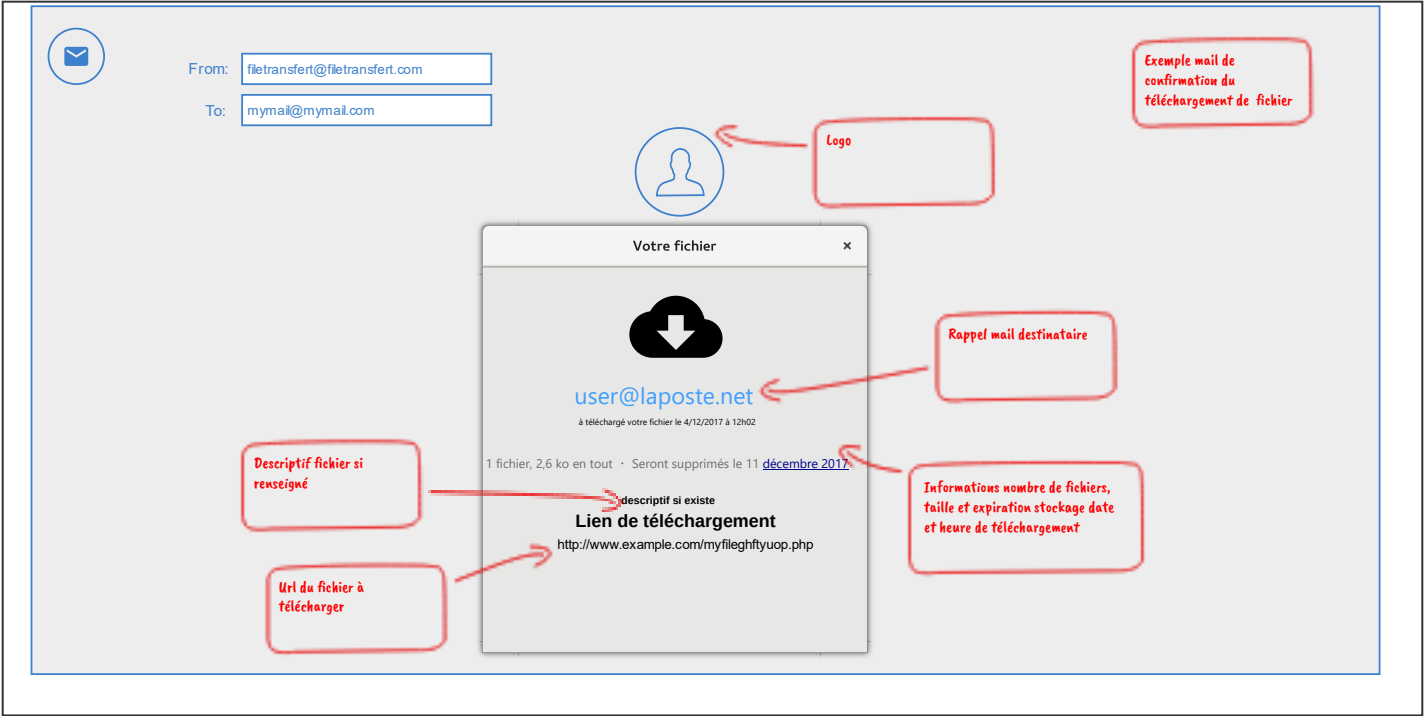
From: filetransfert@filetransfert.com

To: mymail@mymail.com

Exemple mail de confirmation du téléchargement de fichier

Logo

Votre fichier ×

user@laposte.net

à téléchargé votre fichier le 4/12/2017 à 12h02

Rappel mail destinataire

1 fichier, 2,6 ko en tout · Seront supprimés le 11 décembre 2017

Descriptif fichier si renseigné

descriptif si existe

Lien de téléchargement

http://www.example.com/myfileghftyuop.php

Informations nombre de fichiers, taille et expiration stockage date et heure de téléchargement

Url du fichier à télécharger